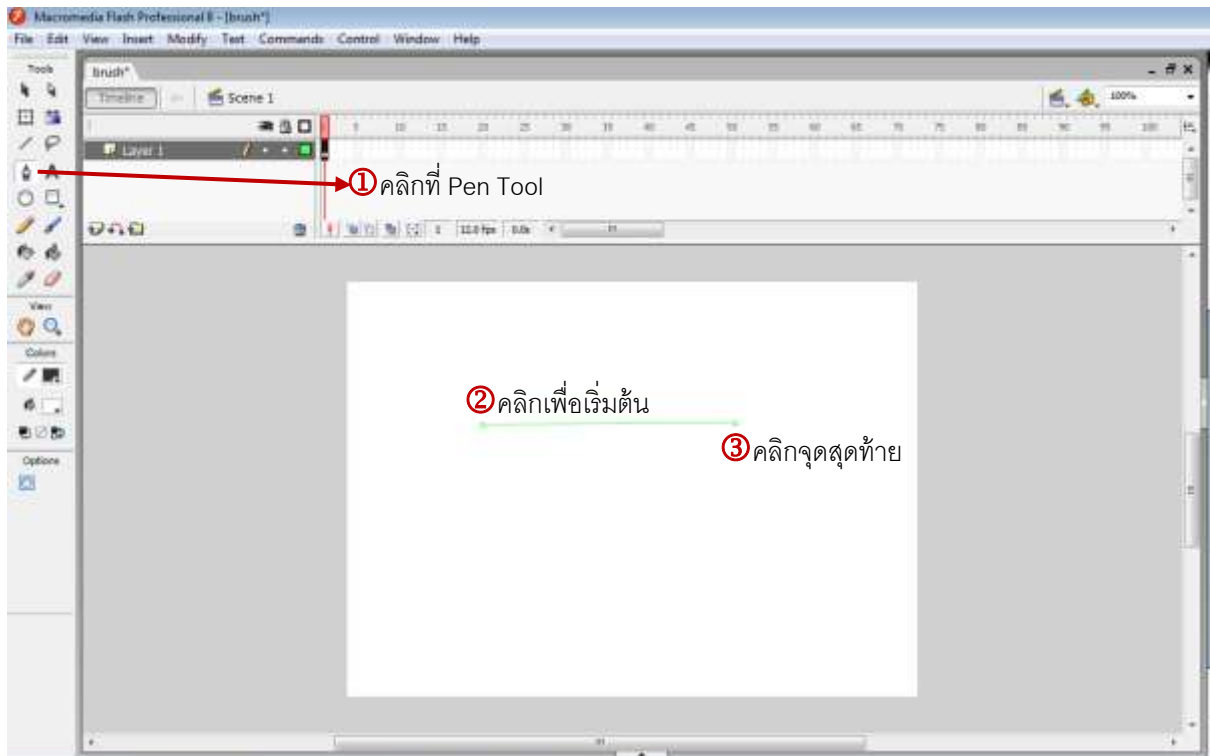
Macromedia Flash Professional 8 - [brush*]

File Edit View Insert Modify Text Commands Control Window Help

Tools

brush*

Timeline Scene 1

100%

Layer 1

1 5 10 15 20 25 30 35 40 45 50 55 60 65 70 75 80 85 90 95 100

1 12.0 fps 0.0s

View

Colors

Options

①คลิกที่ Pen Tool

②คลิกเพื่อเริ่มต้น

③คลิกจุดสุดท้าย